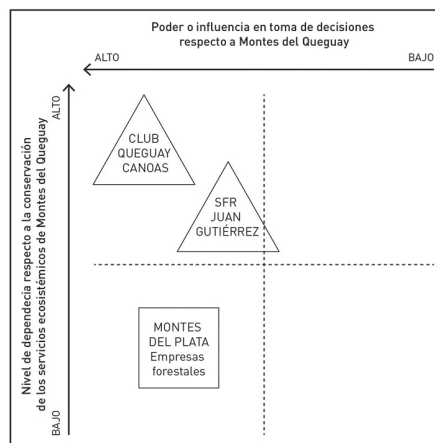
Poder o influencia en toma de decisiones respecto a Montes del Queguay

ALTO

BAJO

Nivel de dependecia respecto a la conservación de los servicios ecosistémicos de Montes del Queguay

ALTO

BAJO

CLUB QUEGUAY CANOAS

SFR JUAN GUTIÉRREZ

MONTES DEL PLATA Empresas forestales